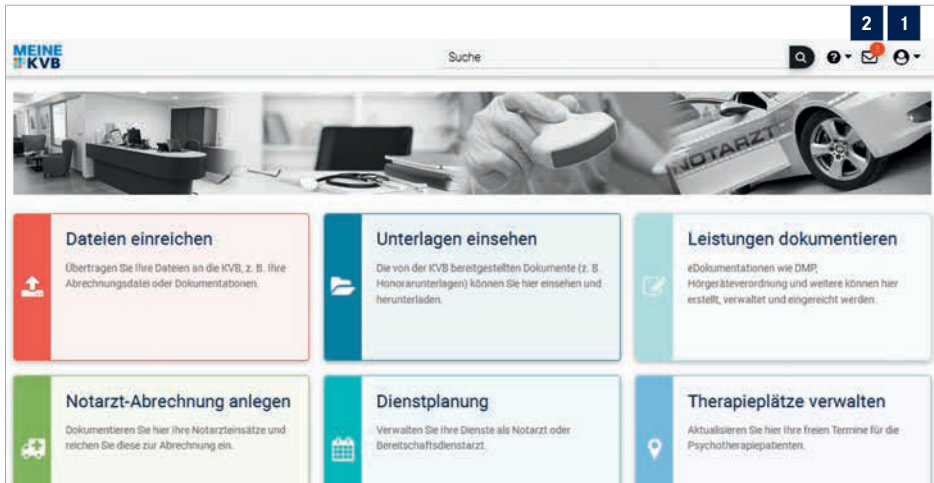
2 1

MEINE KVB

Suche

NOTARZT

Dateien einreichen

Übertragen Sie Ihre Dateien an die KVB, z. B. Ihre Abrechnungsdatei oder Dokumentationen.

Unterlagen einsehen

Die von der KVB bereitgestellten Dokumente (z. B. Honorarunterlagen) können Sie hier einsehen und herunterladen.

Leistungen dokumentieren

eDokumentationen wie DMP, Hörgeräteverordnung und weitere können hier erstellt, verwaltet und eingereicht werden.

Notarzt-Abrechnung anlegen

Dokumentieren Sie hier Ihre Notarzteinsätze und reichen Sie diese zur Abrechnung ein.

Dienstplanung

Verwalten Sie Ihre Dienste als Notarzt oder Bereitschaftsdienstarzt.

Therapieplätze verwalten

Aktualisieren Sie hier Ihre freien Termine für die Psychotherapiepatienten.